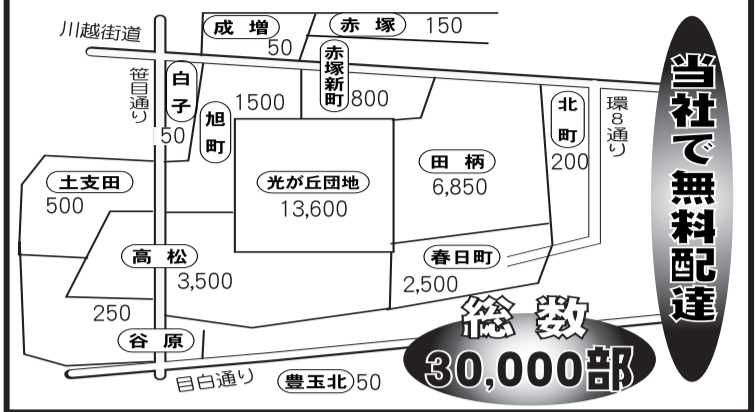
川越街道

成増
50

赤塚 150

赤塚新町
800

笹目通り

白子
50

1500

旭町

光が丘団地
13,600

田柄
6,850

北町
200

環8通り

土支田
500

高松
3,500

春日町
2,500

250

谷原

目白通り

豊玉北 50

当社で無料配達

総数
30,000部